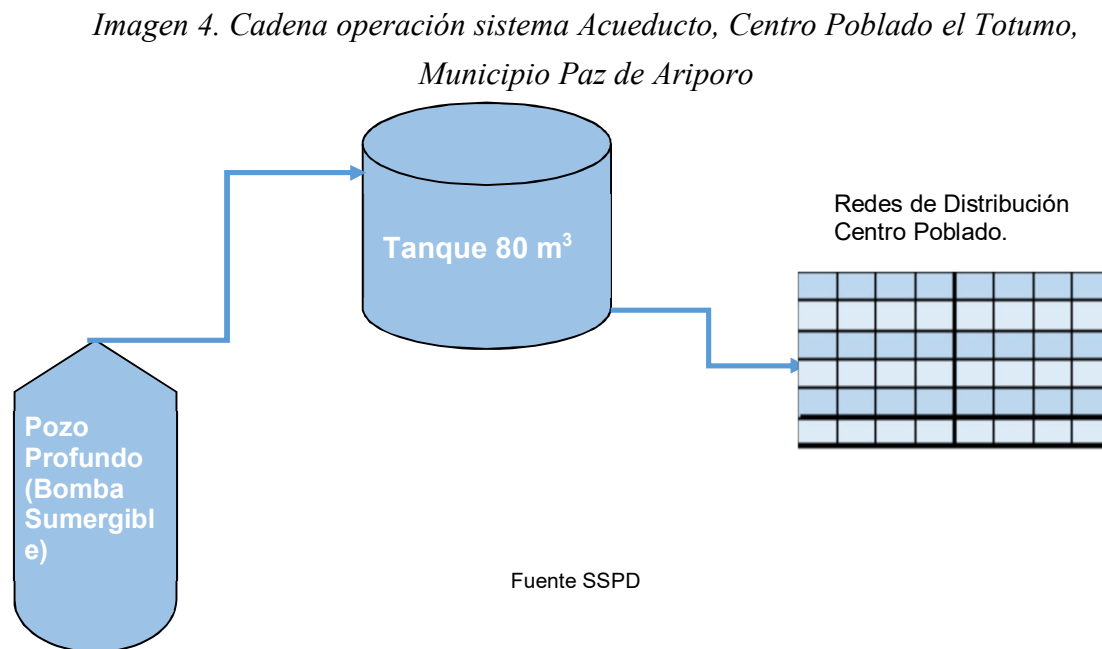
Imagen 4. Cadena operación sistema Acueducto, Centro Poblado el Totumo, Municipio Paz de Ariporo

Tanque 80 $m^3$

Redes de Distribución Centro Poblado.

Pozo Profundo (Bomba Sumergibl e)

Fuente SSPD